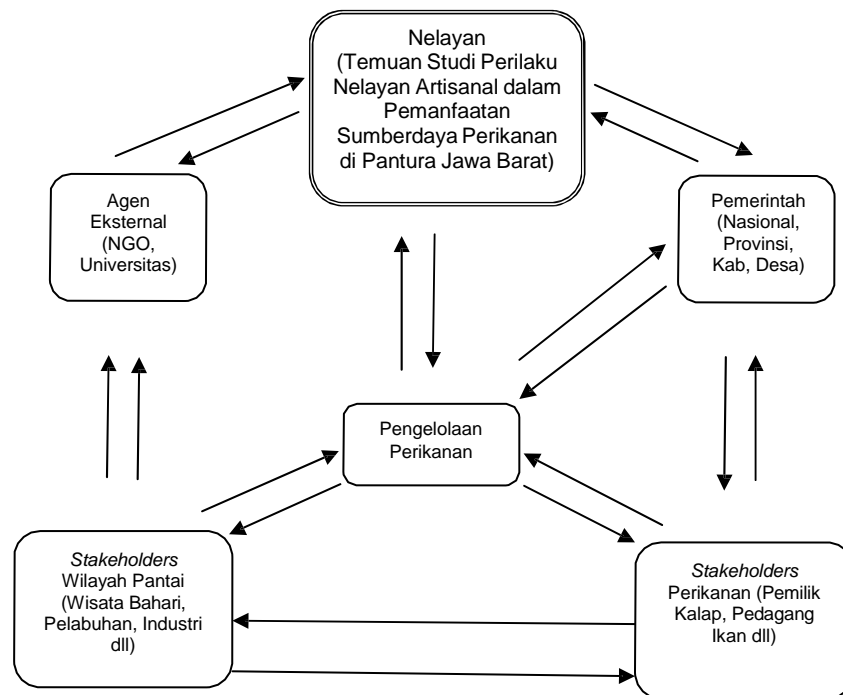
Nelayan
(Temuan Studi Perilaku Nelayan Artisanal dalam Pemanfaatan Sumberdaya Perikanan di Pantura Jawa Barat)

Agen Eksternal (NGO, Universitas)

Pemerintah (Nasional, Provinsi, Kab, Desa)

Pengelolaan Perikanan

*Stakeholders* Wilayah Pantai (Wisata Bahari, Pelabuhan, Industri dll)

*Stakeholders* Perikanan (Pemilik Kalap, Pedagang Ikan dll)